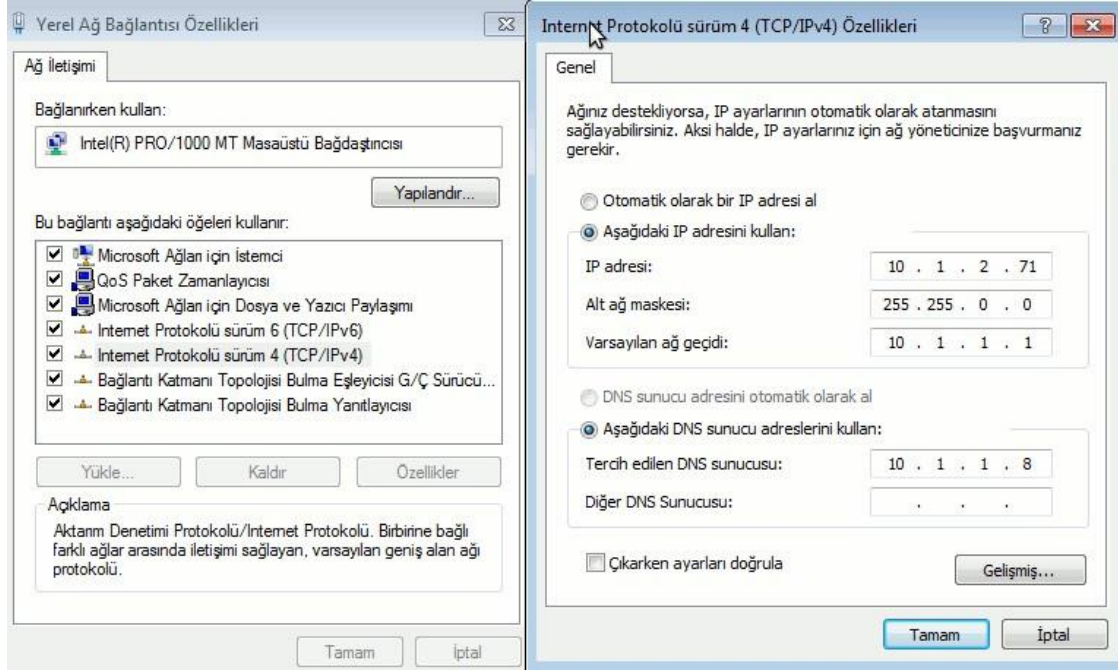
Yerel Ağ Bağlantısı Özellikleri

Ağ İletişimi

Bağlanırken kullan:

Intel(R) PRO/1000 MT Masaüstü Bağdaştırıcısı

Yapılandır...

Bu bağlantı aşağıdaki öğeleri kullanır:

Microsoft Ağları için İstemci
QoS Paket Zamanlayıcısı
Microsoft Ağları için Dosya ve Yazıcı Paylaşımı
Internet Protokolü sürüm 6 (TCP/IPv6)
Internet Protokolü sürüm 4 (TCP/IPv4)
Bağlantı Katmanı Topolojisi Bulma Eşleyicisi G/Ç Sürücü...
Bağlantı Katmanı Topolojisi Bulma Yanıtlayıcısı

Yükle...
Kaldır
Özellikler

Açıklama
Aktarım Denetimi Protokolü/Internet Protokolü. Birbirine bağlı farklı ağlar arasında iletişimi sağlayan, varsayılan geniş alan ağı protokolü.

Tamam
İptal

Internet Protokolü sürüm 4 (TCP/IPv4) Özellikleri

Genel

Ağınız destekliyorsa, IP ayarlarının otomatik olarak atanmasını sağlayabilirsiniz. Aksi halde, IP ayarlarınız için ağ yöneticinize başvurmanız gerekir.

Otomatik olarak bir IP adresi al
Aşağıdaki IP adresini kullan:

| | |
|---|---|
| IP adresi: | 10 . 1 . 2 . 71 |
| Alt ağ maskesi: | 255 . 255 . 0 . 0 |
| Varsayılan ağ geçidi: | 10 . 1 . 1 . 1 |

DNS sunucu adresini otomatik olarak al
Aşağıdaki DNS sunucu adreslerini kullan:

| | |
|---|---|
| Tercih edilen DNS sunucusu: | 10 . 1 . 1 . 8 |
| Diğer DNS Sunucusu: | . . . |

Çıkarken ayarları doğrula

Gelişmiş...

Tamam
İptal